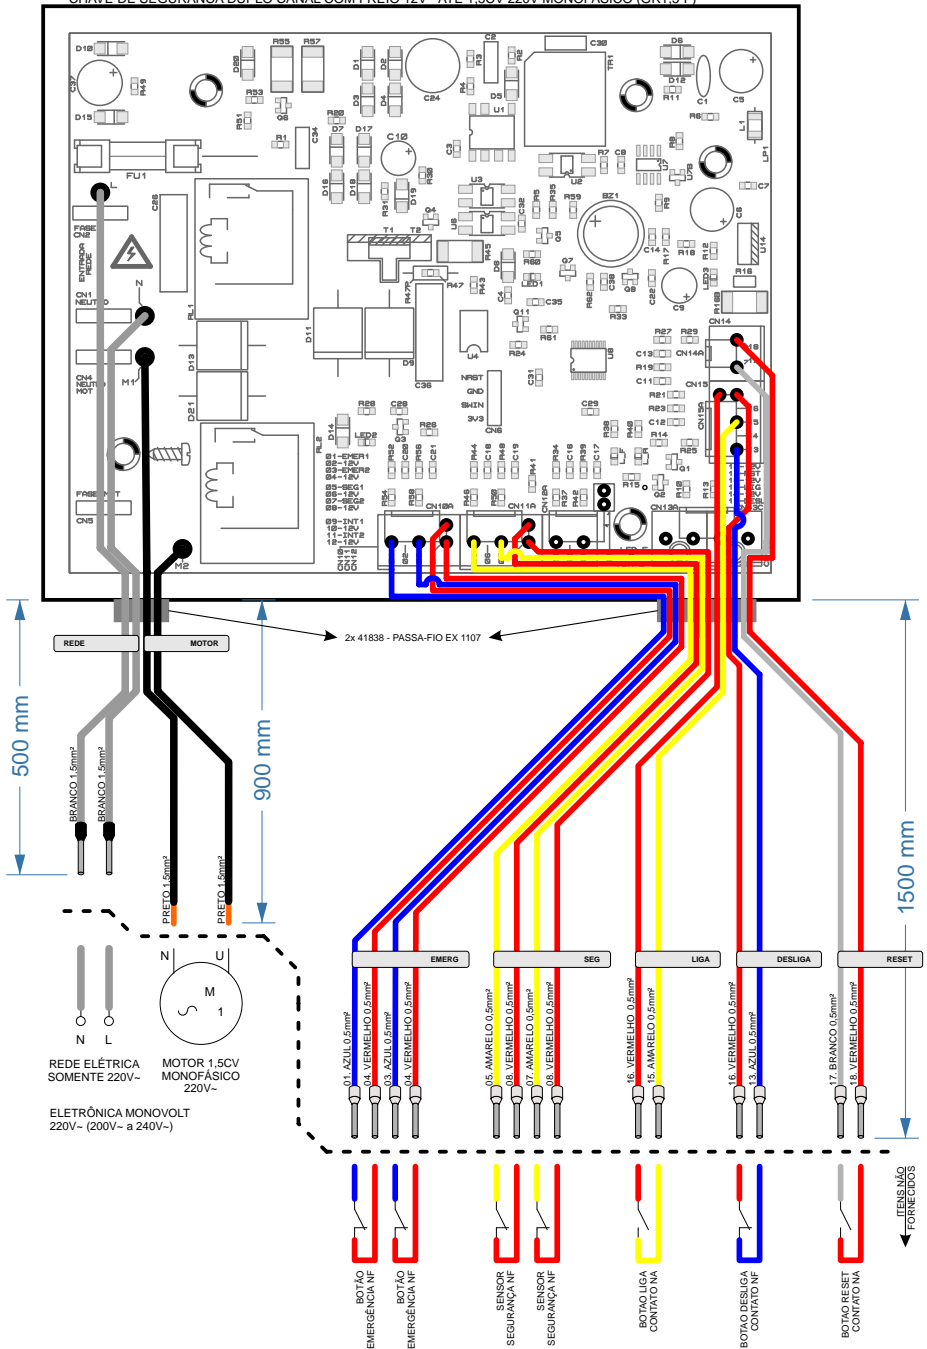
CHAVE DE SEGURANÇA DUPLO CANAL COM PRETO 12V - ATÉ 1,5CV 220V MONOFÁSICO (GR1,5T)

D10 R55 R57 C2 C30 D6 D20 D1 D2 R3 R2 TR1 D12 C37 R49 R53 C24 D5 R11 C1 C5 D15 Q6 D3 D4 U1 R6 R51 R20 L1 R1 C34 D7 D17 C10 C3 R7 C8 R8 U7 LP1 FU1 D16 D18 R30 U2 U78 C7 C28 D19 U3 R5 R35 R59 BZ1 R9 R31 Q4 C32 FASE CN2 T1 T2 U5 Q5 C8 ENTRADA REDE R45 R60 C17 R18 R12 U14 Q7 N R47 D8 C4 LED1 C22 C9 LED3 R16 CN1 NEUTRO R47 R43 R62 C38 Q8 R16B RL1 Q11 C35 R33 CN14 D11 R61 R27 R29 D13 D9 U4 R24 C13 CN14A R18 M1 U6 R19 CN4 NEUTRO MOT C36 NRST GND SWIM 3V3 C31 C11 CN15 R21 C29 R23 CN15A D21 R26 C28 C12 R14 D14 LED2 R26 Q3 R38 R48 R25 RL2 01-EMER1 02-12V 03-EMER2 04-12V C8 C6 C21 R44 C18 R48 C19 R34 C16 R39 C17 Q1 05-SEG1 06-12V 07-SEG2 08-12V R41 R15 Q2 R10 R13 FASE MOT R54 R58 R46 R50 CN12A R37 R42 CN5 09-INT1 10-12V 11-INT2 12-12V CN10A CN11A CN13A CN10 CN11 CN12 M2 LED5

REDE
MOTOR
2x 41838 - PASSA-FIO EX 1107

500 mm
900 mm
1500 mm

BRANCO 1,5mm²
BRANCO 1,5mm²
PRETO 1,5mm²
PRETO 1,5mm²

N L
REDE ELÉTRICA SOMENTE 220V~

N U
M 1
MOTOR 1,5CV MONOFÁSICO 220V~

ELETRÔNICA MONOVOLT 220V~ (200V~ a 240V~)

EMERG
SEG
LIGA
DESLIGA
RESET

01. AZUL 0,5mm²
02. VERMELHO 0,5mm²
03. AZUL 0,5mm²
04. VERMELHO 0,5mm²
05. AMARELO 0,5mm²
06. VERMELHO 0,5mm²
07. AMARELO 0,5mm²
08. VERMELHO 0,5mm²
16. VERMELHO 0,5mm²
15. AMARELO 0,5mm²
16. VERMELHO 0,5mm²
13. AZUL 0,5mm²
17. BRANCO 0,5mm²
18. VERMELHO 0,5mm²

ITENS NÃO FORNECIDOS

BOTÃO EMERGÊNCIA NF
BOTÃO EMERGÊNCIA NF
SENSOR SEGURANÇA NF
SENSOR SEGURANÇA NF
BOTÃO LIGA CONTATO NA
BOTÃO DESLIGA CONTATO NF
BOTÃO RESET CONTATO NA